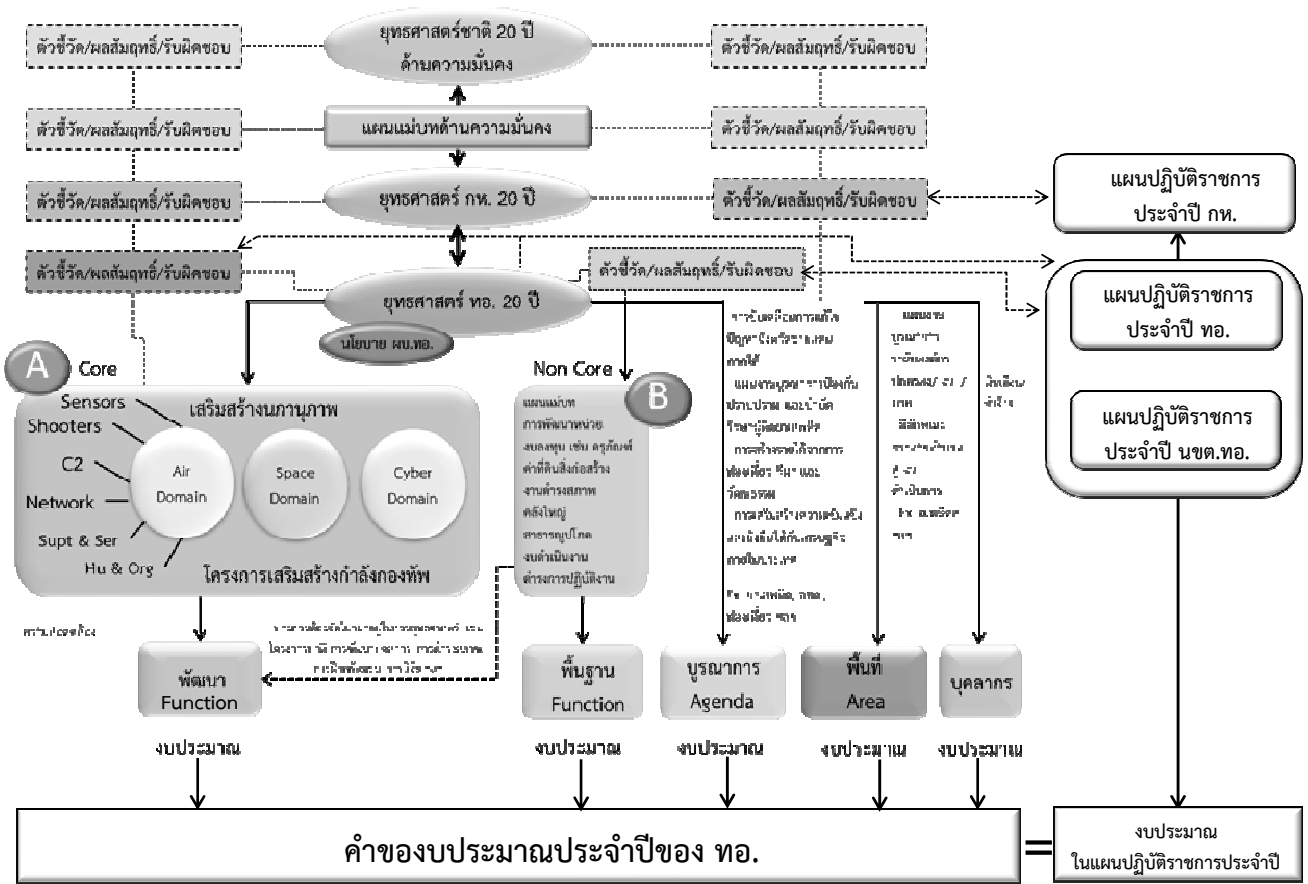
ตัวชี้วัด/ผลสัมฤทธิ์/รับผิดชอบ

ยุทธศาสตร์ชาติ 20 ปี ด้านความมั่นคง

ตัวชี้วัด/ผลสัมฤทธิ์/รับผิดชอบ

ตัวชี้วัด/ผลสัมฤทธิ์/รับผิดชอบ

แผนแม่บทด้านความมั่นคง

ตัวชี้วัด/ผลสัมฤทธิ์/รับผิดชอบ

ตัวชี้วัด/ผลสัมฤทธิ์/รับผิดชอบ

ยุทธศาสตร์ กห. 20 ปี

ตัวชี้วัด/ผลสัมฤทธิ์/รับผิดชอบ

แผนปฏิบัติราชการประจำปี กห.

ตัวชี้วัด/ผลสัมฤทธิ์/รับผิดชอบ

ตัวชี้วัด/ผลสัมฤทธิ์/รับผิดชอบ

ยุทธศาสตร์ ทอ. 20 ปี

นโยบาย ผบ.ทอ.

แผนปฏิบัติราชการประจำปี ทอ.

แผนปฏิบัติราชการประจำปี นขต.ทอ.

A Core

เสริมสร้างขีดความสามารถ

Sensors
Shooters
C2
Network
Supt & Ser
Hu & Org

Air Domain
Space Domain
Cyber Domain

โครงการเสริมสร้างกำลังกองทัพ

Non Core

B

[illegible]

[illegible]

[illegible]

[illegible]

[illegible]

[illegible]

พัฒนา Function

พื้นฐาน Function

บูรณาการ Agenda

พื้นที่ Area

บุคลากร

งบประมาณ

งบประมาณ

งบประมาณ

งบประมาณ

งบประมาณ

คำของบประมาณประจำปีของ ทอ.

=

งบประมาณ ในแผนปฏิบัติราชการประจำปี